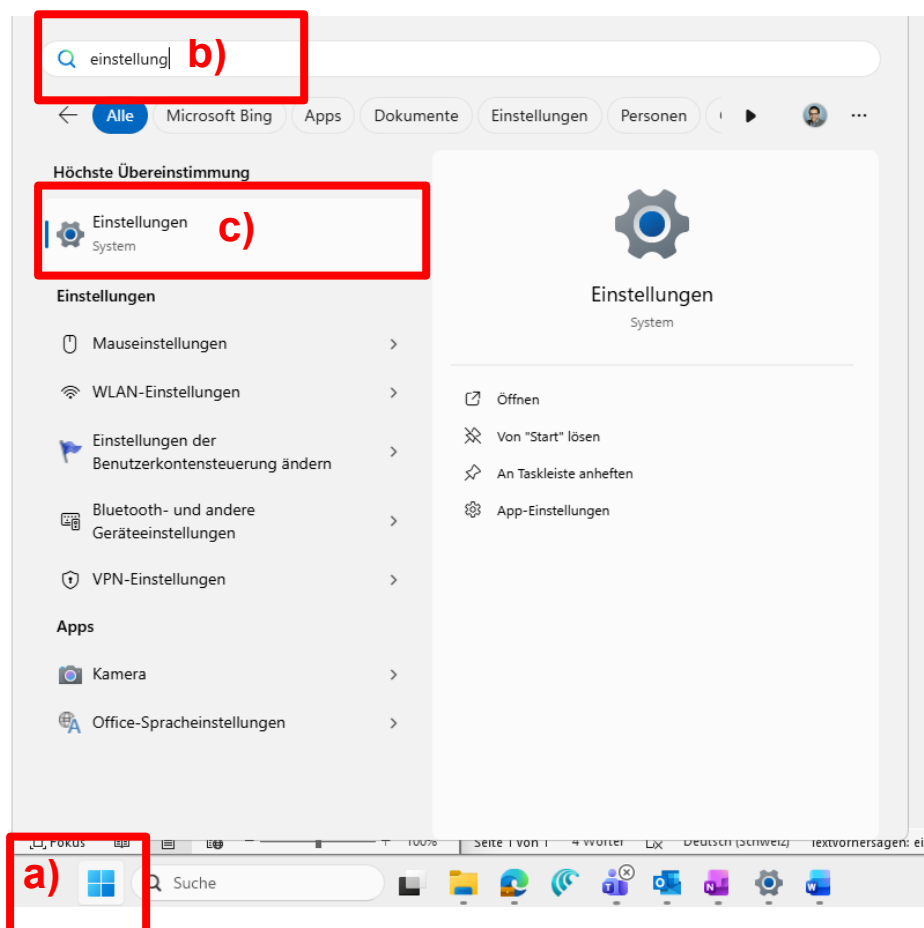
einstellung b)

Alle Microsoft Bing Apps Dokumente Einstellungen Personen

Höchste Übereinstimmung

Einstellungen
System
c)

Einstellungen

Mauseinstellungen

WLAN-Einstellungen

Einstellungen der Benutzerkontensteuerung ändern

Bluetooth- und andere Geräteeinstellungen

VPN-Einstellungen

Apps

Kamera

Office-Spracheinstellungen

Einstellungen
System

Öffnen
Von "Start" lösen
An Taskleiste anheften
App-Einstellungen

Fokus 100% Seite 1 von 1 4 Wörter Deutsch (Schweiz) Textvorhersagen: ei

a)

Suche